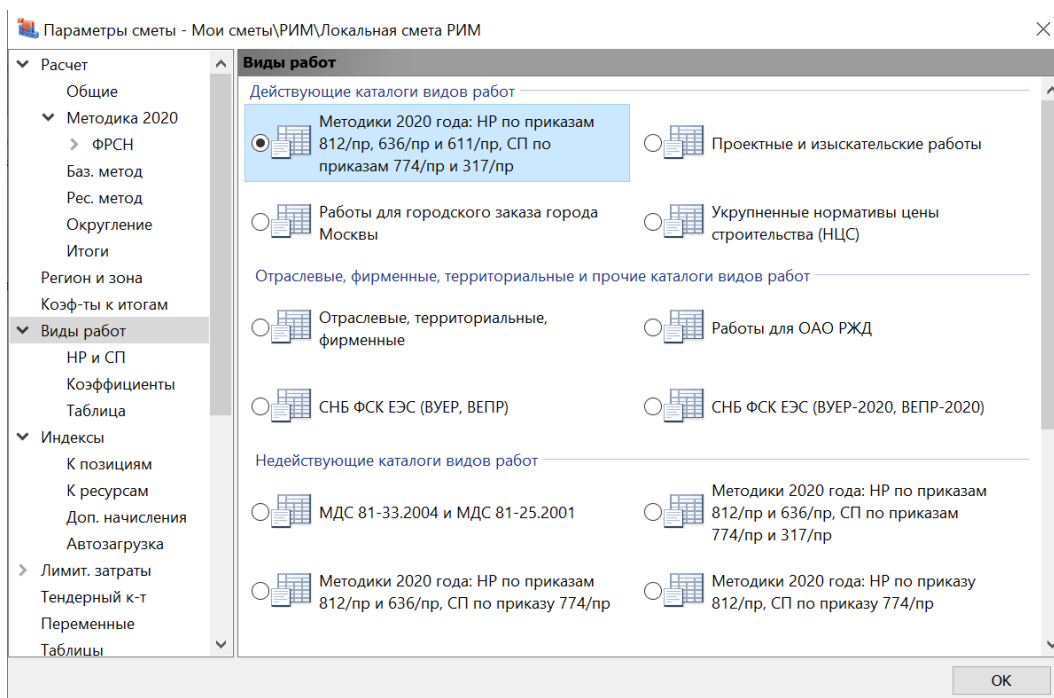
Параметры сметы - Мои сметы\РИМ\Локальная смета РИМ

Расчет
Общие
Методика 2020
ФРСН
Баз. метод
Рес. метод
Округление
Итоги
Регион и зона
Коэф-ты к итогам
Виды работ
НР и СП
Коэффициенты
Таблица
Индексы
К позициям
К ресурсам
Доп. начисления
Автозагрузка
Лимит. затраты
Тендерный к-т
Переменные
Таблицы

Виды работ

Действующие каталоги видов работ

Методики 2020 года: НР по приказам 812/пр, 636/пр и 611/пр, СП по приказам 774/пр и 317/пр

Проектные и изыскательские работы

Работы для городского заказа города Москвы

Укрупненные нормативы цены строительства (НЦС)

Отраслевые, фирменные, территориальные и прочие каталоги видов работ

Отраслевые, территориальные, фирменные

Работы для ОАО РЖД

СНБ ФСК ЕЭС (ВУЕР, ВЕПР)

СНБ ФСК ЕЭС (ВУЕР-2020, ВЕПР-2020)

Недействующие каталоги видов работ

МДС 81-33.2004 и МДС 81-25.2001

Методики 2020 года: НР по приказам 812/пр и 636/пр, СП по приказам 774/пр и 317/пр

Методики 2020 года: НР по приказам 812/пр и 636/пр, СП по приказу 774/пр

Методики 2020 года: НР по приказу 812/пр, СП по приказу 774/пр

OK